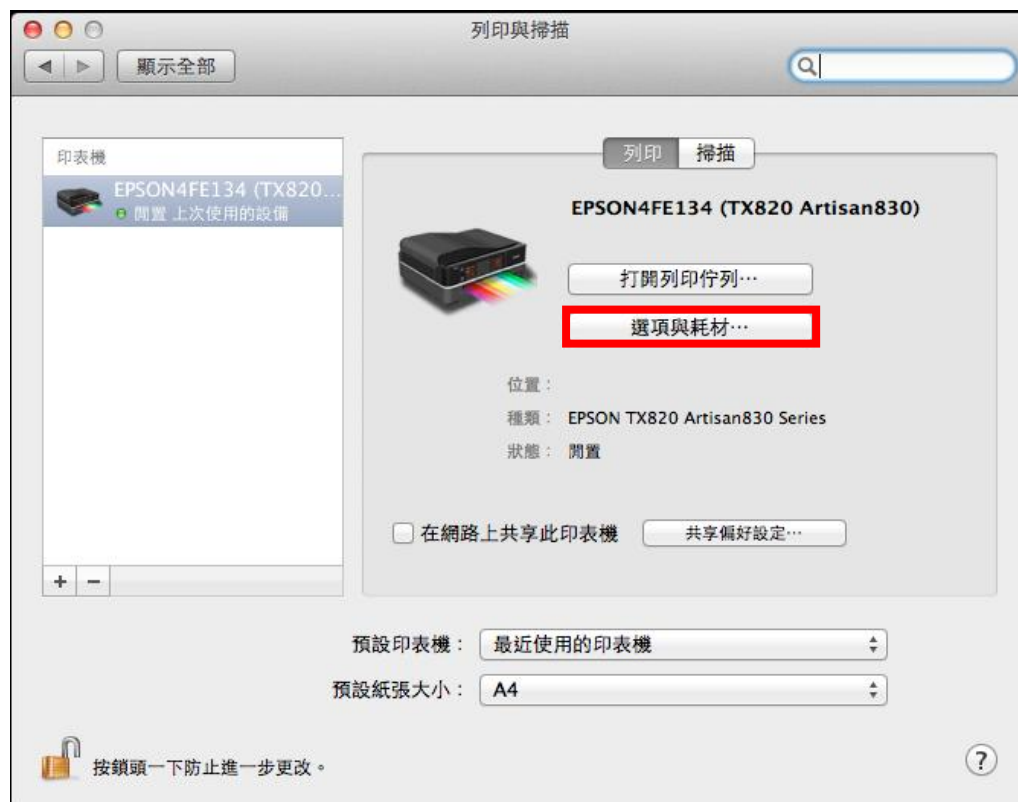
列印與掃描

顯示全部

印表機

EPSON4FE134 (TX820...

閒置 上次使用的設備

列印 掃描

EPSON4FE134 (TX820 Artisan830)

打開列印佇列⋯

選項與耗材⋯

位置：

種類： EPSON TX820 Artisan830 Series

狀態： 閒置

在網路上共享此印表機

共享偏好設定⋯

+ −

預設印表機： 最近使用的印表機

預設紙張大小： A4

按鎖頭一下防止進一步更改。

?